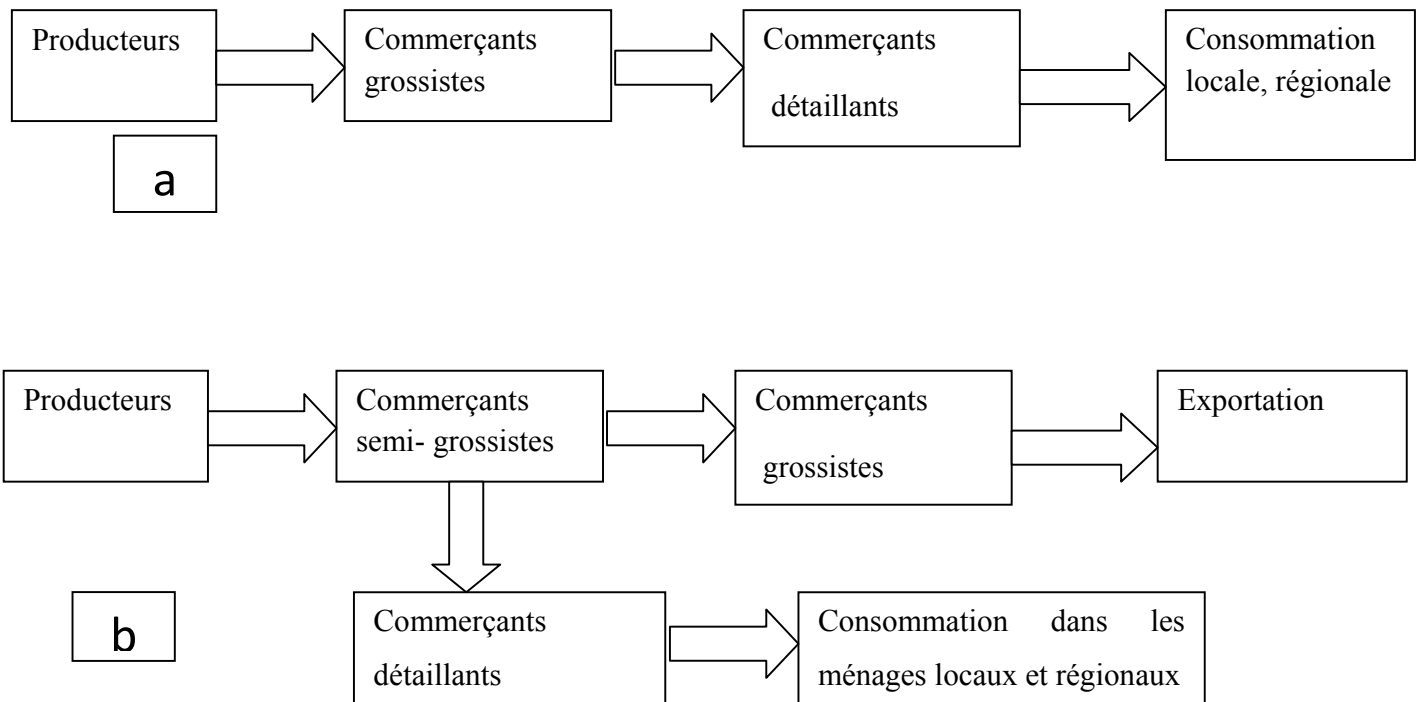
Producteurs

Commerçants grossistes

Commerçants détaillants

Consommation locale, régionale

a

Producteurs

Commerçants semi- grossistes

Commerçants grossistes

Exportation

b

Commerçants détaillants

Consommation dans les ménages locaux et régionaux